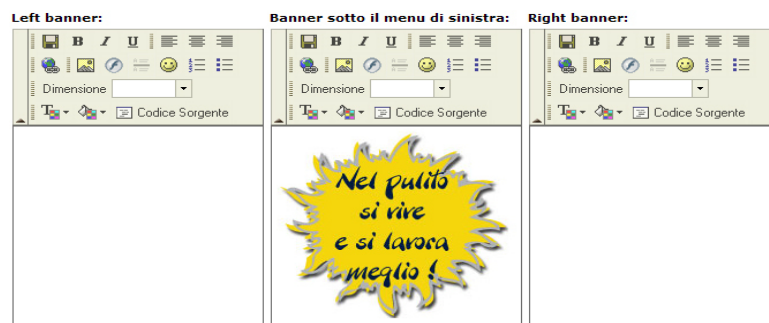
Left banner:

B I U

Dimensione

Codice Sorgente

Banner sotto il menu di sinistra:

B I U

Dimensione

Codice Sorgente

Nel pulito si vive e si lavora meglio !

Right banner:

B I U

Dimensione

Codice Sorgente